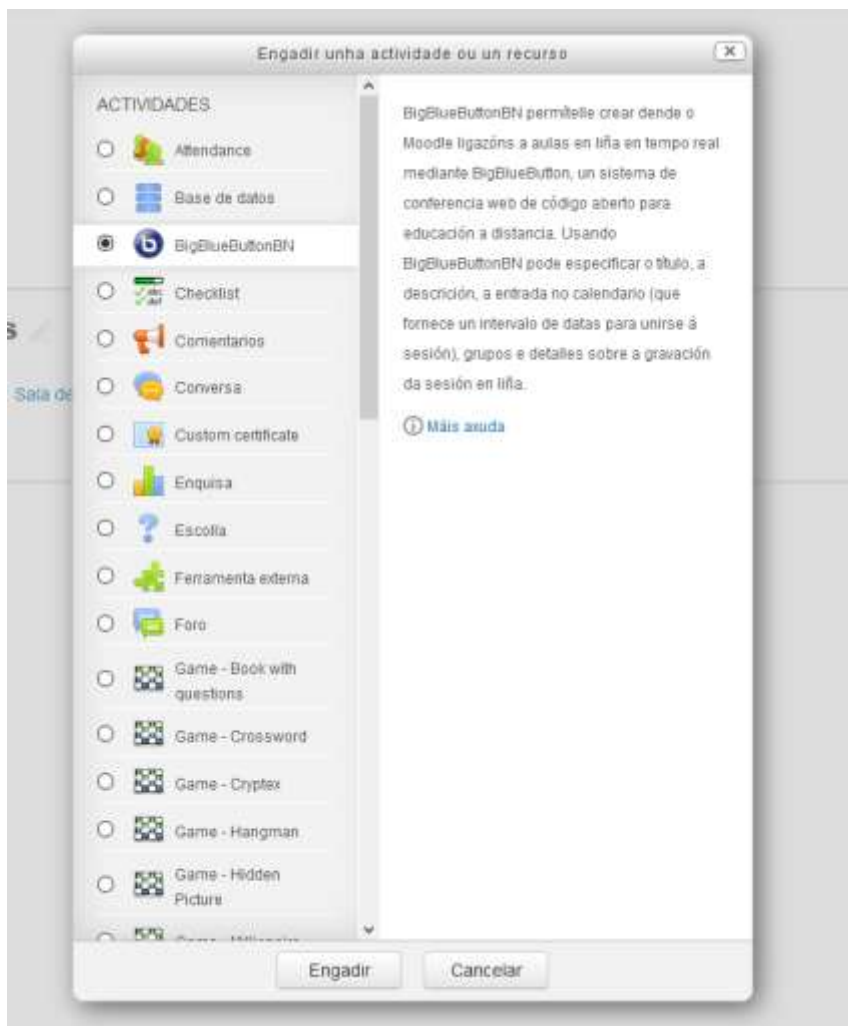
Engadir unha actividade ou un recurso

ACTIVIDADES

Attendance

Base de datos

BigBlueButtonBN

Checklist

Comentarios

Conversa

Custom certificate

Enquisa

Escolla

Ferramenta externa

Foro

Game - Book with questions

Game - Crossword

Game - Cryptex

Game - Hangman

Game - Hidden Picture

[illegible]

BigBlueButtonBN permítelle crear dende o Moodle ligazóns a aulas en liña en tempo real mediante BigBlueButton, un sistema de conferencia web de código aberto para educación a distancia. Usando BigBlueButtonBN pode especificar o título, a descrición, a entrada no calendario (que fornece un intervalo de datas para unirse á sesión), grupos e detalles sobre a gravación da sesión en liña.

Máis axuda

Engadir

Cancelar

s

Sala de